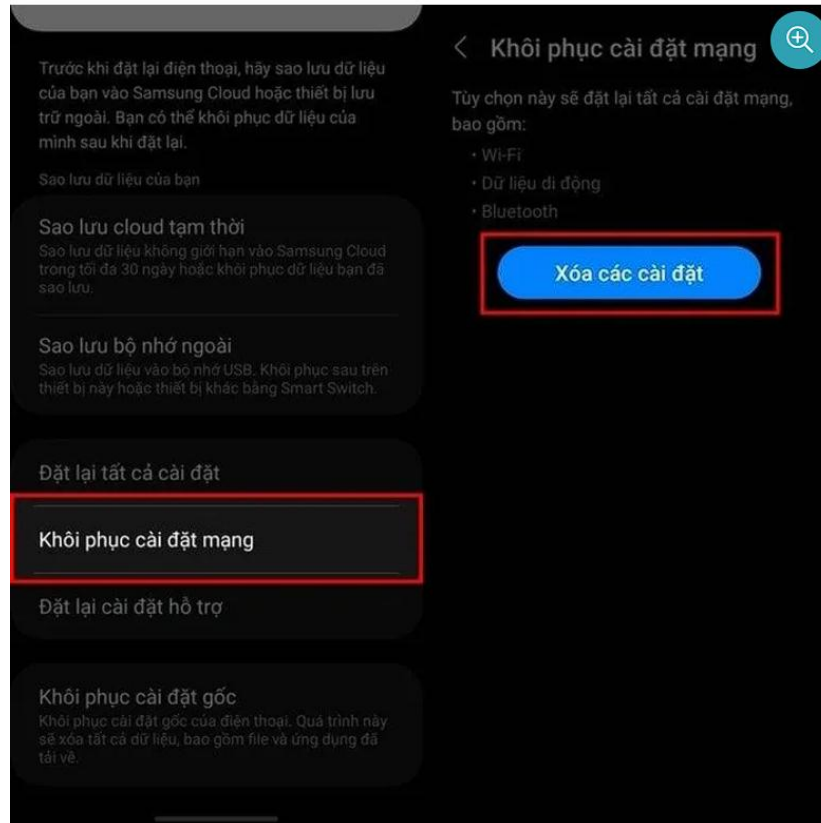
Trước khi đặt lại điện thoại, hãy sao lưu dữ liệu của bạn vào Samsung Cloud hoặc thiết bị lưu trữ ngoài. Bạn có thể khôi phục dữ liệu của mình sau khi đặt lại.

Sao lưu dữ liệu của bạn

Sao lưu cloud tạm thời
Sao lưu dữ liệu không giới hạn vào Samsung Cloud trong tối đa 30 ngày hoặc khôi phục dữ liệu bạn đã sao lưu.

Sao lưu bộ nhớ ngoài
Sao lưu dữ liệu vào bộ nhớ USB. Khôi phục sau trên thiết bị này hoặc thiết bị khác bằng Smart Switch.

Đặt lại tất cả cài đặt

Khôi phục cài đặt mạng

Đặt lại cài đặt hỗ trợ

Khôi phục cài đặt gốc
Khôi phục cài đặt gốc của điện thoại. Quá trình này sẽ xóa tất cả dữ liệu, bao gồm file và ứng dụng đã tải về.

< Khôi phục cài đặt mạng

Tùy chọn này sẽ đặt lại tất cả cài đặt mạng, bao gồm:
• Wi-Fi
• Dữ liệu di động
• Bluetooth

Xóa các cài đặt